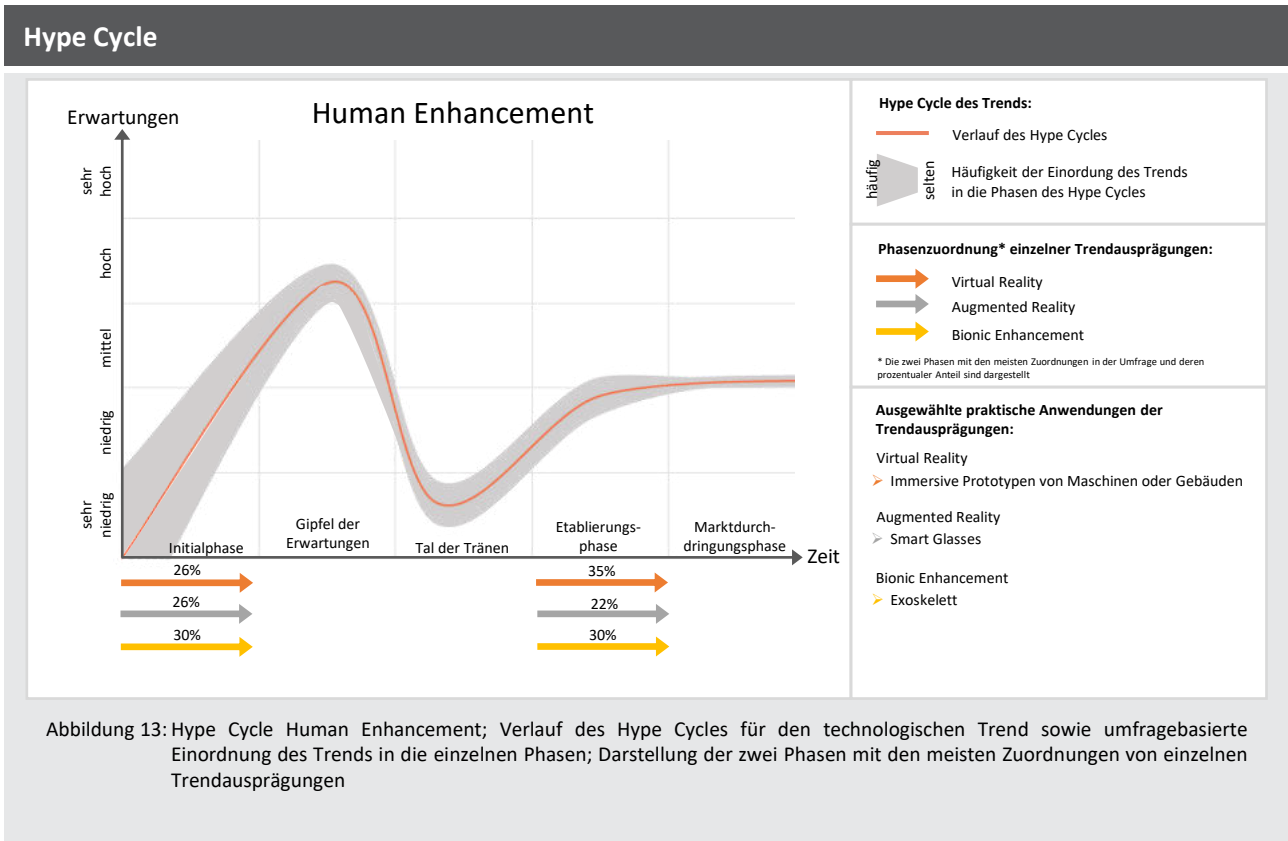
Hype Cycle

Erwartungen

Human Enhancement

sehr hoch

hoch

mittel

niedrig

sehr niedrig

Initialphase

Gipfel der Erwartungen

Tal der Tränen

Etablierungsphase

Marktdurchdringungsphase

Zeit

26%

26%

30%

35%

22%

30%

Hype Cycle des Trends:

Verlauf des Hype Cycles

häufig

selten

Häufigkeit der Einordung des Trends in die Phasen des Hype Cycles

Phasenzuordnung* einzelner Trendausprägungen:

Virtual Reality

Augmented Reality

Bionic Enhancement

* Die zwei Phasen mit den meisten Zuordnungen in der Umfrage und deren prozentualer Anteil sind dargestellt

Ausgewählte praktische Anwendungen der Trendausprägungen:

Virtual Reality

➢ Immersive Prototypen von Maschinen oder Gebäuden

Augmented Reality

➢ Smart Glasses

Bionic Enhancement

➢ Exoskelett

Abbildung 13: Hype Cycle Human Enhancement; Verlauf des Hype Cycles für den technologischen Trend sowie umfragebasierte Einordnung des Trends in die einzelnen Phasen; Darstellung der zwei Phasen mit den meisten Zuordnungen von einzelnen Trendausprägungen